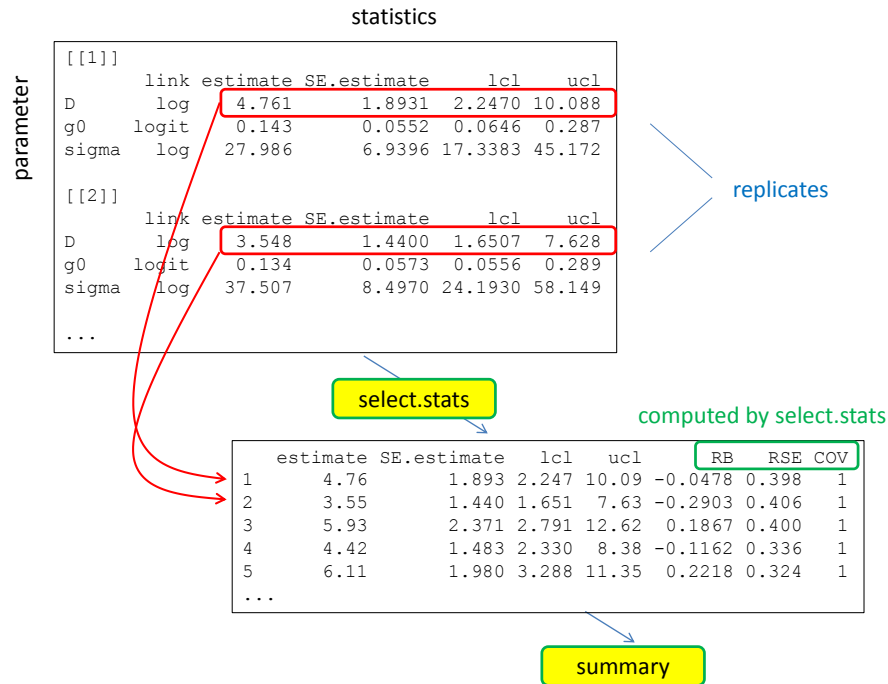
statistics

parameter

[[1]]

| | link | estimate | SE.estimate | lcl | ucl |
|---|---|---|---|---|---|
| D | log | 4.761 | 1.8931 | 2.2470 | 10.088 |
| g0 | logit | 0.143 | 0.0552 | 0.0646 | 0.287 |
| sigma | log | 27.986 | 6.9396 | 17.3383 | 45.172 |

[[2]]

| | link | estimate | SE.estimate | lcl | ucl |
|---|---|---|---|---|---|
| D | log | 3.548 | 1.4400 | 1.6507 | 7.628 |
| g0 | logit | 0.134 | 0.0573 | 0.0556 | 0.289 |
| sigma | log | 37.507 | 8.4970 | 24.1930 | 58.149 |

...

replicates

select.stats

computed by select.stats

| | estimate | SE.estimate | lcl | ucl | RB | RSE | COV |
|---|---|---|---|---|---|---|---|
| 1 | 4.76 | 1.893 | 2.247 | 10.09 | -0.0478 | 0.398 | 1 |
| 2 | 3.55 | 1.440 | 1.651 | 7.63 | -0.2903 | 0.406 | 1 |
| 3 | 5.93 | 2.371 | 2.791 | 12.62 | 0.1867 | 0.400 | 1 |
| 4 | 4.42 | 1.483 | 2.330 | 8.38 | -0.1162 | 0.336 | 1 |
| 5 | 6.11 | 1.980 | 3.288 | 11.35 | 0.2218 | 0.324 | 1 |

...

summary